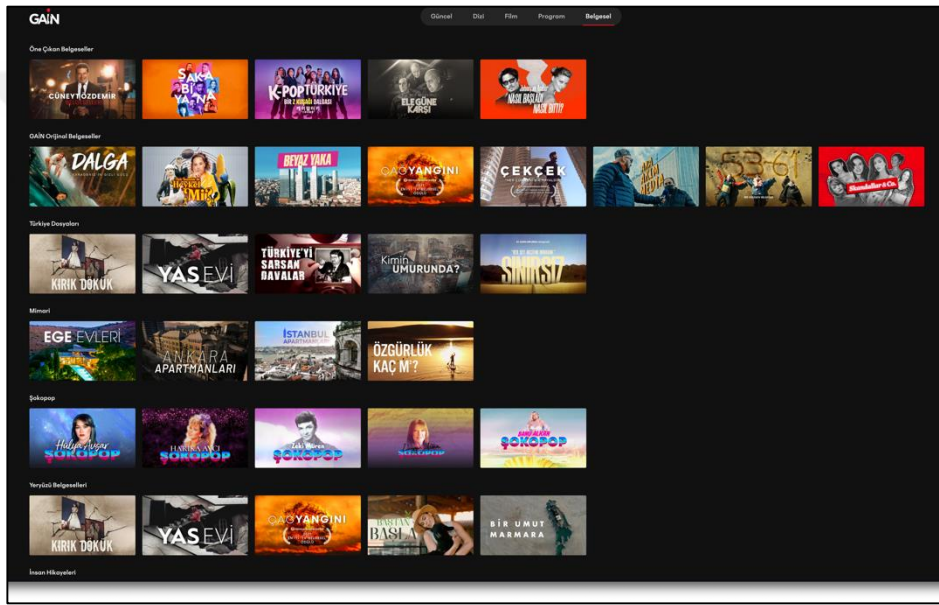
GAİN

Güncel Dizi Film Program Belgesel

Öne Çıkan Belgeseller

CÜNEYT ÖZDEMİR

ŞAKA Bİ YA NA

K-POP TÜRKİYE

ELE GÜNE KARŞI

NASIL BAŞLADI NASIL BİTTİ?

GAİN Orijinal Belgeseller

DALGA

Mİ

BEYAZ YAKA

ÇAĞ YANGINI

ÇEKÇEK

53-61

Skandallar & Co.

Türkiye Dosyaları

KIRIK DÖKÜK

YAS EVİ

TÜRKİYE'Yİ SARSAN DAVALAR

Kimin UMURUNDA?

SINIRSIZ

Mimari

EGE EVLERİ

ANKARA APARTMANLARI

İSTANBUL APARTMANLARI

ÖZGÜRLÜK KAÇ M²?

Şokopop

Hülya Avşar ŞOKOPOP

HARİKA AVCI ŞOKOPOP

Zeki Müren ŞOKOPOP

ŞOKOPOP

ŞOKOPOP

Yeryüzü Belgeselleri

KIRIK DÖKÜK

YAS EVİ

ÇAĞ YANGINI

BAŞLA

BİR UMUT MARMARA

İnsan Hikayeleri